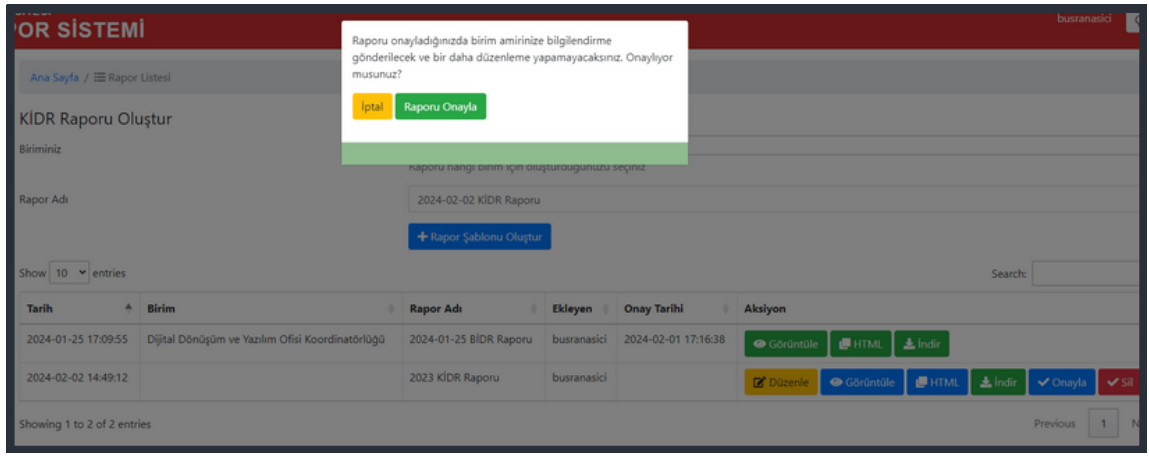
'OR SİSTEMİ

busranasici

Raporu onayladığınızda birim amirinize bilgilendirme gönderilecek ve bir daha düzenleme yapamayacaksınız. Onaylıyor musunuz?

İptal Raporu Onayla

Ana Sayfa / Rapor Listesi

KİDR Raporu Oluştur

Biriminiz

Raporu hangi birim için oluşturduğunuzu seçiniz

Rapor Adı

2024-02-02 KİDR Raporu

+ Rapor Şablonu Oluştur

Show 10 entries

Search:

| Tarih | Birim | Rapor Adı | Ekleyen | Onay Tarihi | Aksiyon |
|---|---|---|---|---|---|
| 2024-01-25 17:09:55 | Dijital Dönüşüm ve Yazılım Ofisi Koordinatörlüğü | 2024-01-25 BİDR Raporu | busranasici | 2024-02-01 17:16:38 | Görüntüle HTML İndir |
| 2024-02-02 14:49:12 | | 2023 KİDR Raporu | busranasici | | Düzenle Görüntüle HTML İndir Onayla Sil |

Showing 1 to 2 of 2 entries

Previous 1 N